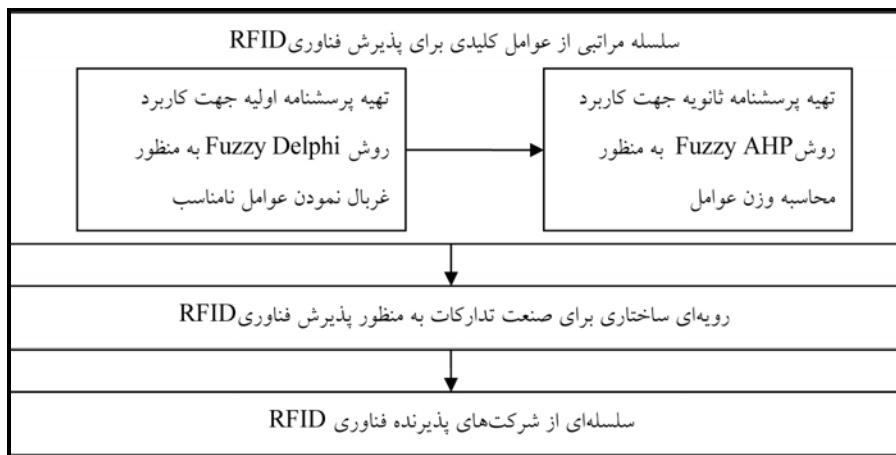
سلسله مراتبی از عوامل کلیدی برای پذیرش فناوریRFID

تهیه پرسشنامه اولیه جهت کاربرد روش Fuzzy Delphi به منظور غربال نمودن عوامل نامناسب

تهیه پرسشنامه ثانویه جهت کاربرد روشFuzzy AHP به منظور محاسبه وزن عوامل

رویه‌ای ساختاری برای صنعت تدارکات به منظور پذیرش فناوریRFID

سلسله‌ای از شرکت‌های پذیرنده فناوری RFID